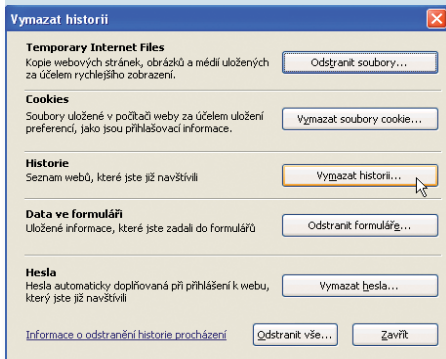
Vymazat historii

Temporary Internet Files
Kopie webových stránek, obrázků a médií uložených za účelem rychlejšího zobrazení.

Odstranit soubory...

Cookies
Soubory uložené v počítači weby za účelem uložení preferencí, jako jsou přihlašovací informace.

Vymazat soubory cookie...

Historie
Seznam webů, které jste již navštívili

Vymazat historii...

Data ve formuláři
Uložené informace, které jste zadali do formulářů

Odstranit formuláře...

Hesla
Hesla automaticky doplňovaná při přihlášení k webu, který jste již navštívili

Vymazat hesla...

Informace o odstranění historie procházení

Odstranit vše...

Zavřít